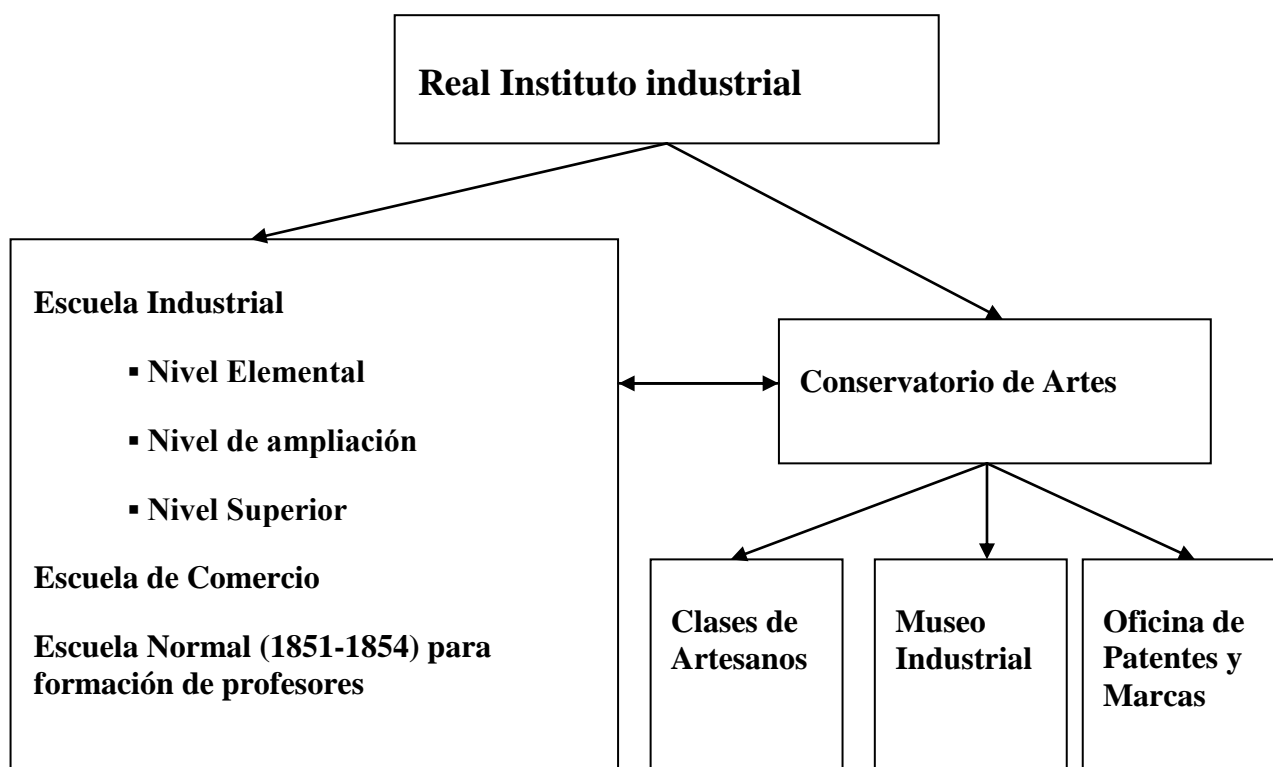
Real Instituto industrial

Escuela Industrial

▪ Nivel Elemental

▪ Nivel de ampliación

▪ Nivel Superior

Escuela de Comercio

Escuela Normal (1851-1854) para formación de profesores

Conservatorio de Artes

Clases de Artesanos

Museo Industrial

Oficina de Patentes y Marcas